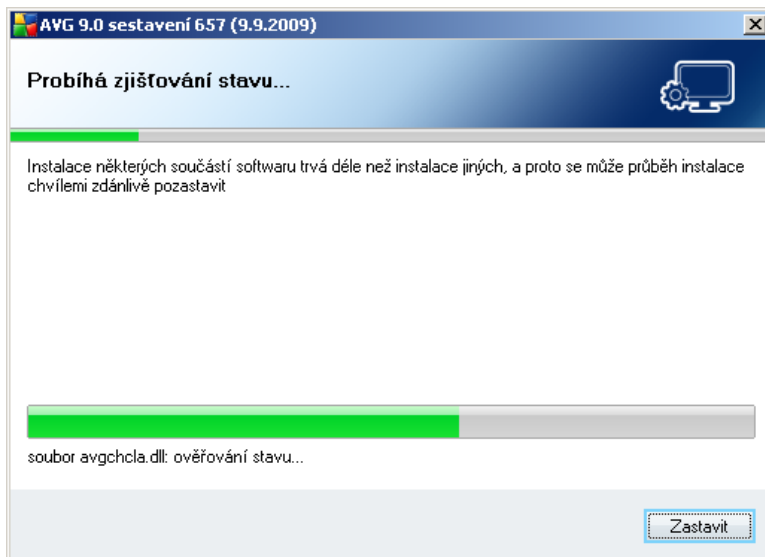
AVG 9.0 sestavení 657 (9.9.2009)

Probíhá zjišťování stavu...

Instalace některých součástí softwaru trvá déle než instalace jiných, a proto se může průběh instalace chvílemi zdánlivě pozastavit

soubor avgchcla.dll: ověřování stavu...

Zastavit